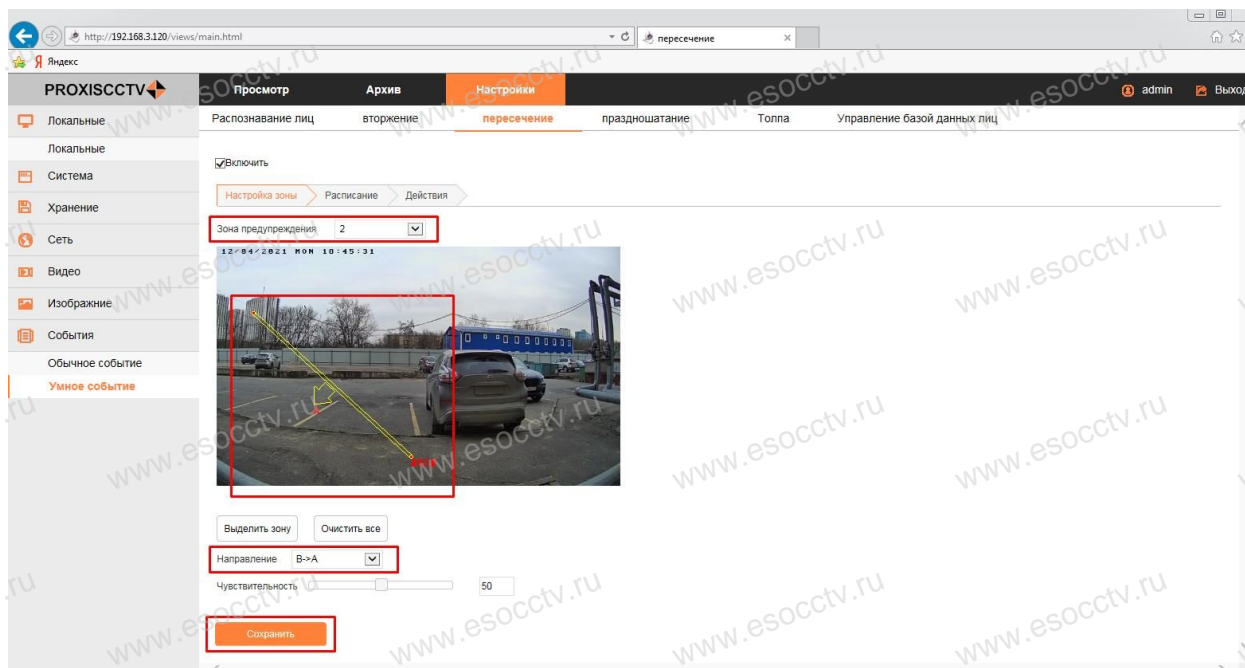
http://192.168.3.120/views/main.html

пересечение

Яндекс

PROXISCCTV

Просмотр

Архив

Настройки

admin

Выход

Локальные

Локальные

Система

Хранение

Сеть

Видео

Изображние

События

Обычное событие

Умное событие

Распознавание лиц

вторжение

пересечение

праздношатание

Толпа

Управление базой данных лиц

Включить

Настройка зоны

Расписание

Действия

Зона предупреждения 2

12/04/2021 MON 10:45:31

Выделить зону

Очистить все

Направление B->A

Чувствительность 50

Сохранить

www.esocctv.ru